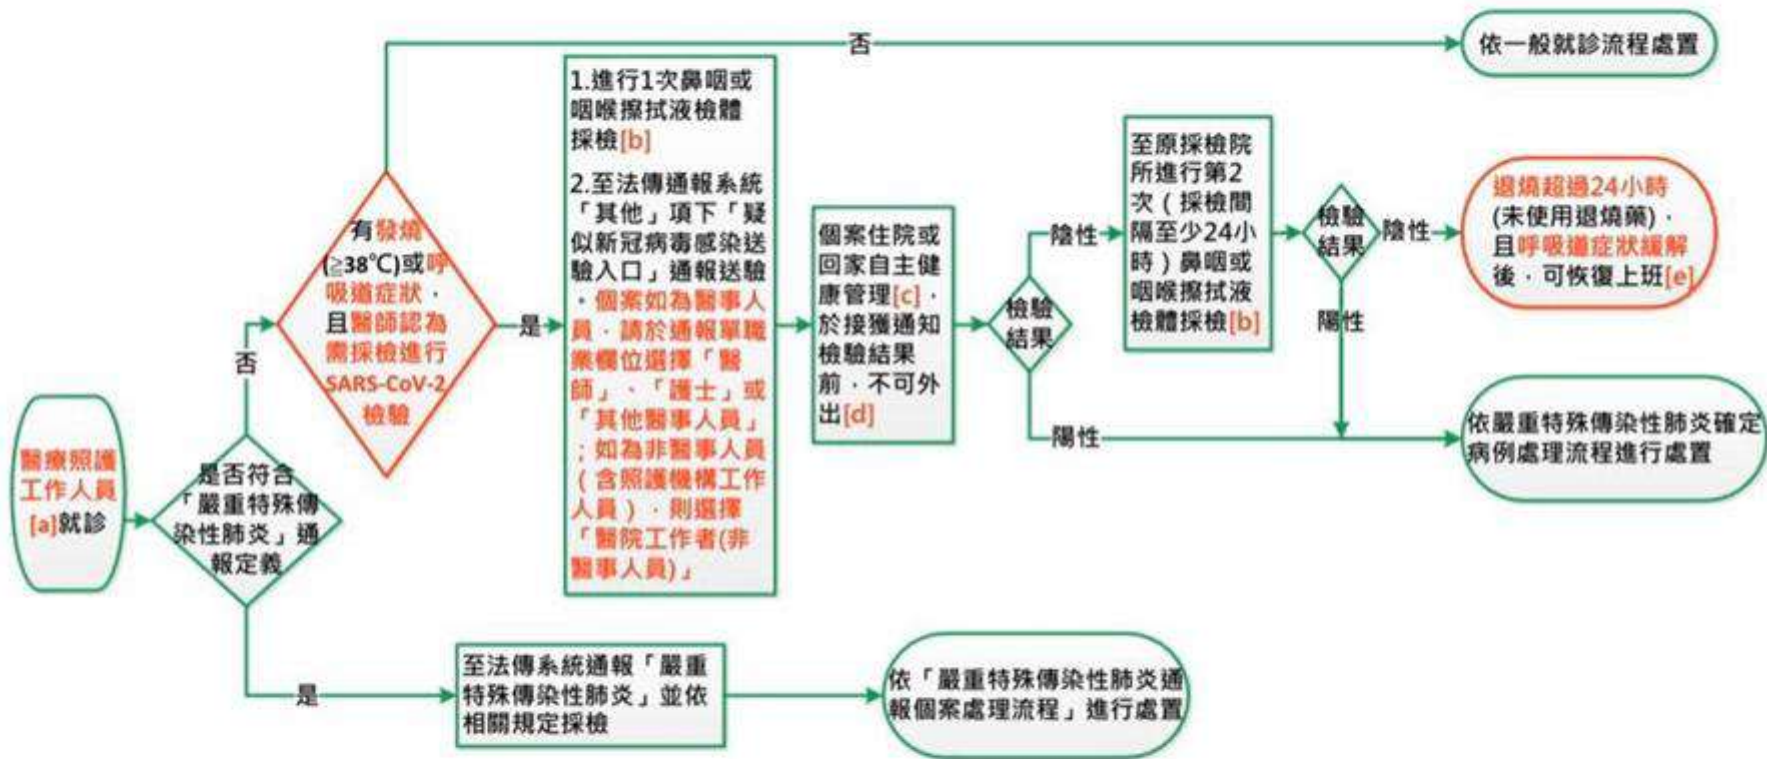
醫療照護工作人員[a]就診

是否符合「嚴重特殊傳染性肺炎」通報定義

否

有發燒(≧38℃)或呼吸道症狀，且醫師認為需採檢進行SARS-CoV-2檢驗

否

依一般就診流程處置

是

1.進行1次鼻咽或咽喉擦拭液檢體採檢[b]

2.至法傳通報系統「其他」項下「疑似新冠病毒感染送驗入口」通報送驗，個案如為醫事人員，請於通報單職業欄位選擇「醫師」、「護士」或「其他醫事人員」；如為非醫事人員（含照護機構工作人員），則選擇「醫院工作者(非醫事人員)」

個案住院或回家自主健康管理[c]，於接獲通知檢驗結果前，不可外出[d]

檢驗結果

陰性

至原採檢院所進行第2次（採檢間隔至少24小時）鼻咽或咽喉擦拭液檢體採檢[b]

檢驗結果

陰性

退燒超過24小時(未使用退燒藥)，且呼吸道症狀緩解後，可恢復上班[e]

陽性

陽性

依嚴重特殊傳染性肺炎確定病例處理流程進行處置

是

至法傳系統通報「嚴重特殊傳染性肺炎」並依相關規定採檢

依「嚴重特殊傳染性肺炎通報個案處理流程」進行處置